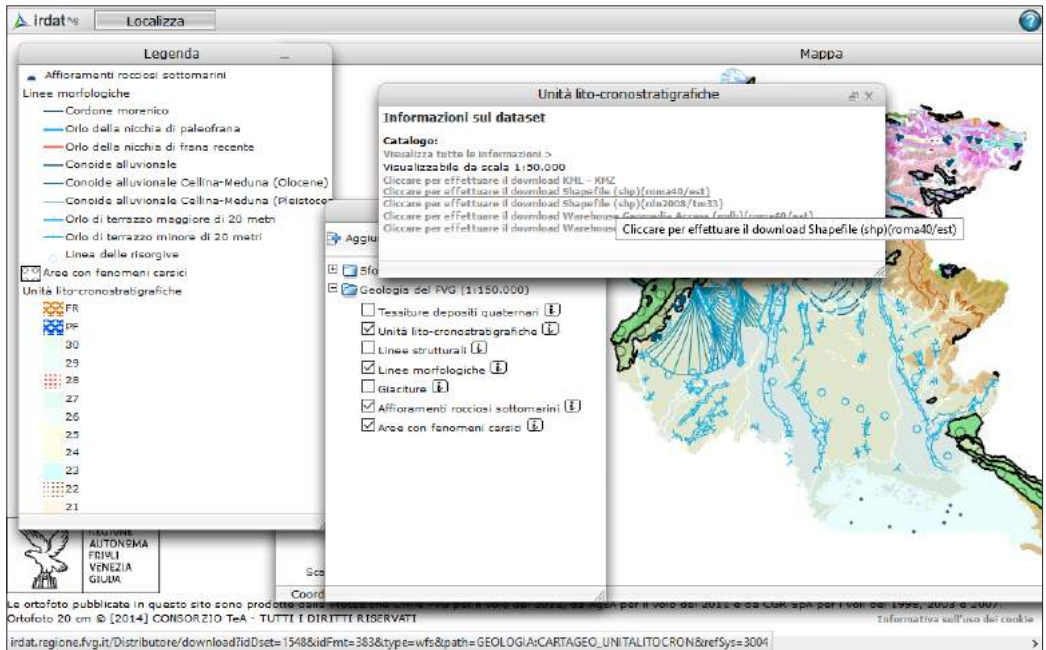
irdat fvg
Localizza

Legenda

Affioramenti rocciosi sottomarini
Linee morfologiche
Cordone morenico
Orlo della nicchia di paleofrana
Orlo della nicchia di frana recente
Conoide alluvionale
Conoide alluvionale Cellina-Meduna (Olocene)
Conoide alluvionale Cellina-Meduna (Pleistoce
Orlo di terrazzo maggiore di 20 metri
Orlo di terrazzo minore di 20 metri
Linea delle risorgive
Aree con fenomeni carsici
Unità lito-cronostratigrafiche
FR
PF
30
29
28
27
26
25
24
23
22
21

Mappa

Unità lito-cronostratigrafiche

Informazioni sul dataset

Catalogo:
Visualizza tutte le informazioni >
Visualizzabile da scala 1:150.000
Cliccare per effettuare il download KML - KMZ
Cliccare per effettuare il download Shapefile (shp)(roma40/est)
Cliccare per effettuare il download Shapefile (shp)(rdn2008/tm33)
Cliccare per effettuare il download Warehouse Geomedia Access (mdb)(roma40/est)
Cliccare per effettuare il download Warehouse
Cliccare per effettuare il download Shapefile (shp)(roma40/est)

Aggiu

Sfo
Geologia del FVG (1:150.000)
Tessiture depositi quaternari
Unità lito-cronostratigrafiche
Linee strutturali
Linee morfologiche
Giaciture
Affioramenti rocciosi sottomarini
Aree con fenomeni carsici

REGIONE AUTONOMA FRIULI VENEZIA GIULIA

Sca
Coord

Le ortofoto pubblicate in questo sito sono prodott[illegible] 2012, da AGEA per il volo del 2011 e da CGR spA per i voli del 1998, 2003 e 2007.
Ortofoto 20 cm © [2014] CONSORZIO TeA - TUTTI I DIRITTI RISERVATI
Informativa sull'uso dei cookie

irdat.regione.fvg.it/Distributore/download?idDset=1548&idFmt=383&type=wfs&path=GEOLOGIA:CARTAGEO_UNITALITOCRON&refSys=3004